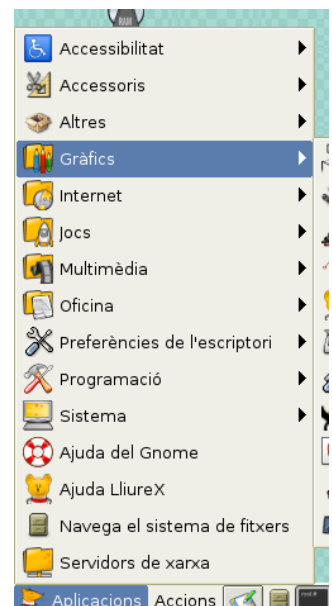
Accessibilitat
Accessoris
Altres
Gràfics
Internet
Jocs
Multimèdia
Oficina
Preferències de l'escriptori
Programació
Sistema
Ajuda del Gnome
Ajuda LliureX
Navega el sistema de fitxers
Servidors de xarxa
Aplicacions Accions